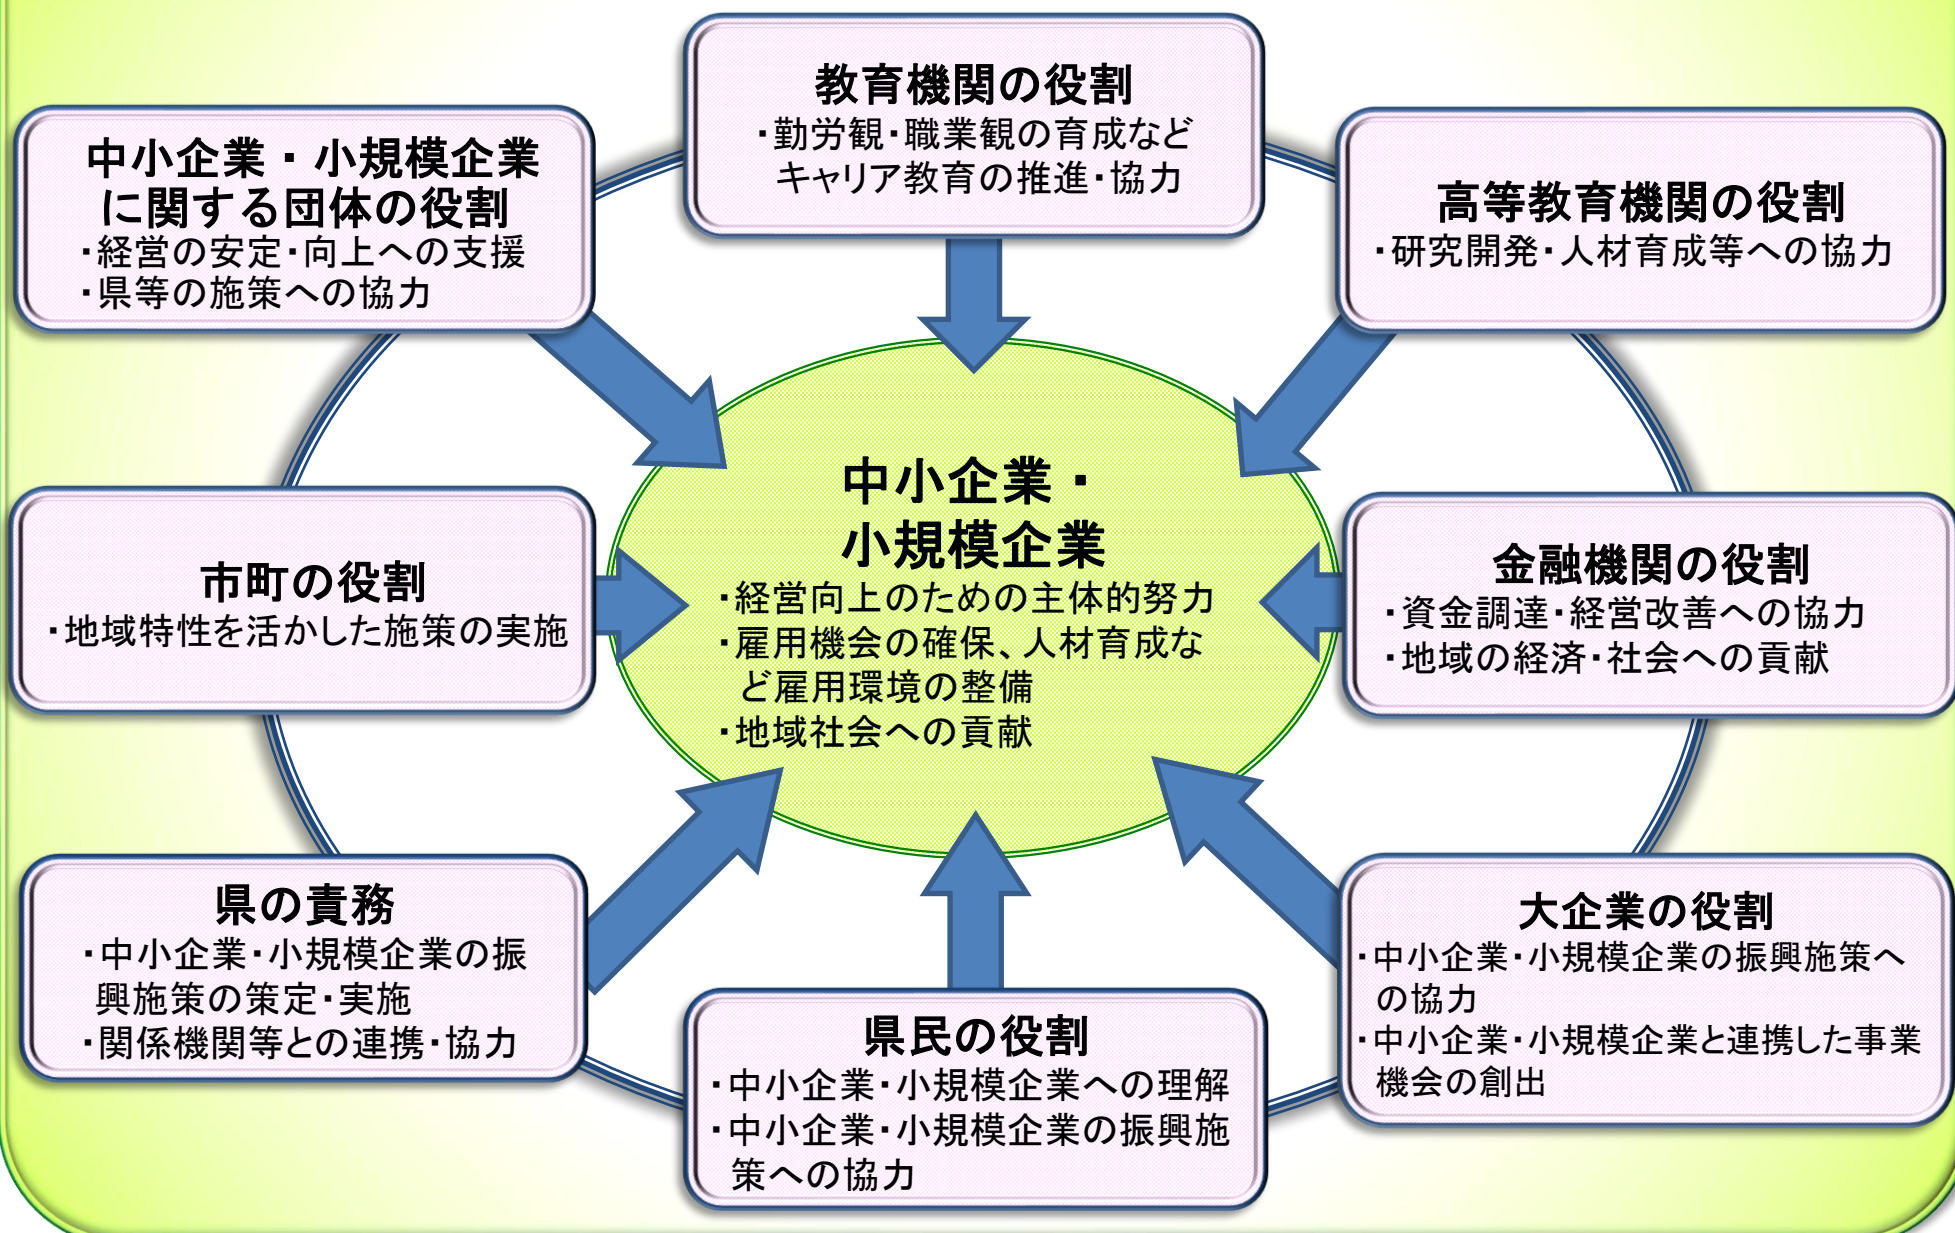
教育機関の役割
・勤労観・職業観の育成など
キャリア教育の推進・協力

中小企業・小規模企業に関する団体の役割
・経営の安定・向上への支援
・県等の施策への協力

高等教育機関の役割
・研究開発・人材育成等への協力

中小企業・
小規模企業
・経営向上のための主体的努力
・雇用機会の確保、人材育成など雇用環境の整備
・地域社会への貢献

市町の役割
・地域特性を活かした施策の実施

金融機関の役割
・資金調達・経営改善への協力
・地域の経済・社会への貢献

県の責務
・中小企業・小規模企業の振興施策の策定・実施
・関係機関等との連携・協力

大企業の役割
・中小企業・小規模企業の振興施策への協力
・中小企業・小規模企業と連携した事業機会の創出

県民の役割
・中小企業・小規模企業への理解
・中小企業・小規模企業の振興施策への協力